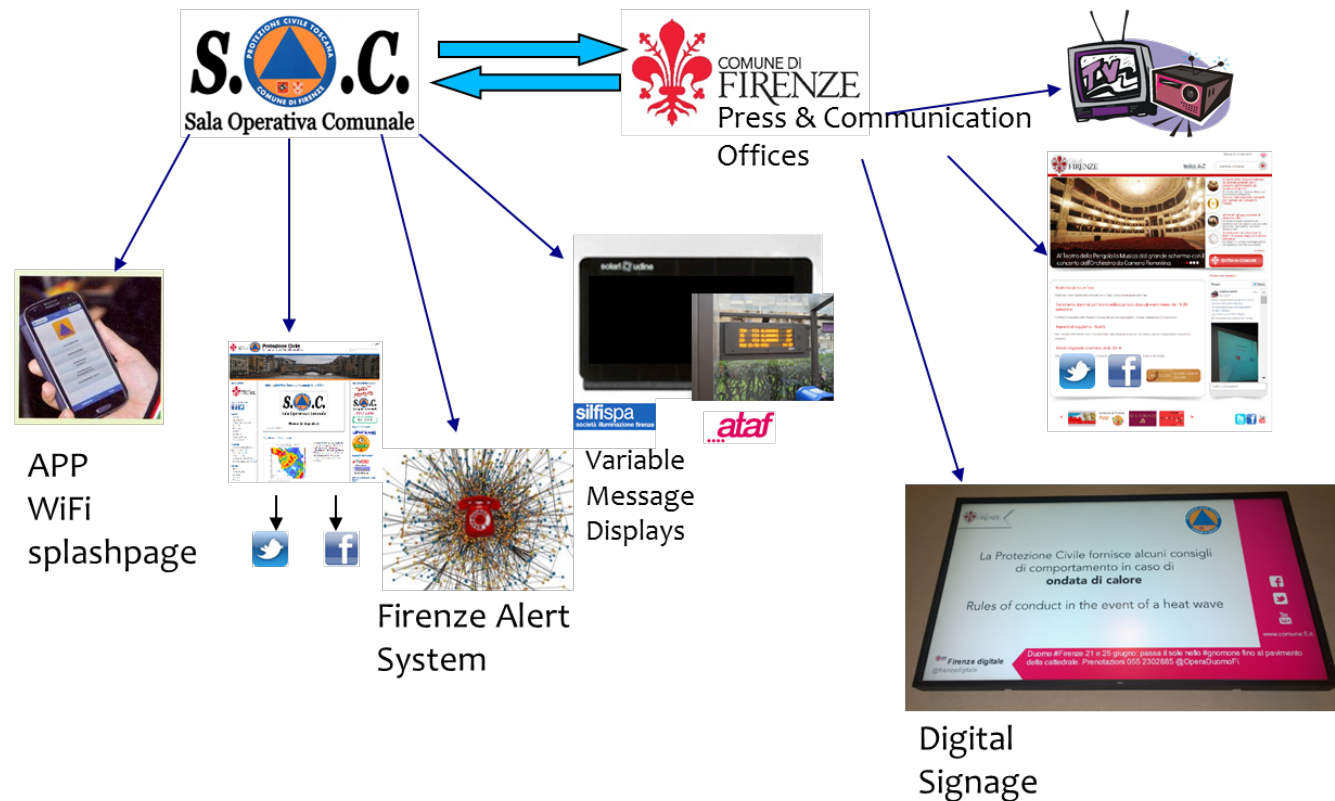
S. .C.
PROTEZIONE CIVILE TOSCANA
COMUNE DI FIRENZE
Sala Operativa Comunale

COMUNE DI FIRENZE
Press & Communication Offices

APP
WiFi
splashpage

Protezione Civile
S.O.C.
Sala Operativa Comunale

Firenze Alert System

solari udine
silfispa
società illuminazione firenze
ataf

Variable Message Displays

FIRENZE
Al Teatro della Pergola la Musica del grande schermo con il concerto dell'Orchestra da Camera Fiorentina

La Protezione Civile fornisce alcuni consigli di comportamento in caso di
ondata di calore
Rules of conduct in the event of a heat wave
www.comune.fi.it
Firenze digitale
@firenzedigitale
Duomo #Firenze 21 e 25 giugno: passa il sole nello #gnomone fino al pavimento della cattedrale. Prenotazioni 055 2302885 @OperaDuomoFi

Digital Signage